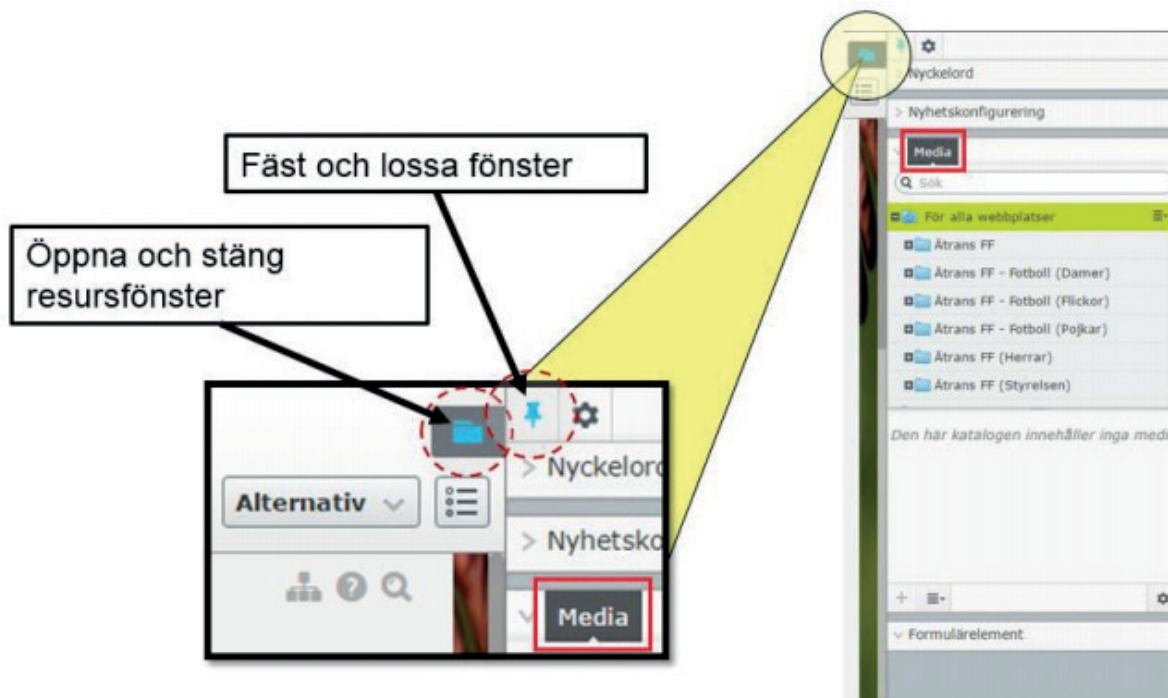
Fäst och lossa fönster

Öppna och stäng resursfönster

Alternativ

> Nyckelord

> Nyhetsko

Media

Nyckelord

> Nyhetskonfigurering

Media

Sök

För alla webbplatser

Åtrans FF

Åtrans FF - Fotboll (Damer)

Åtrans FF - Fotboll (Flickor)

Åtrans FF - Fotboll (Pojkar)

Åtrans FF (Herrar)

Åtrans FF (Styrelsen)

Den här katalogen innehåller inga medi

Formulärelement